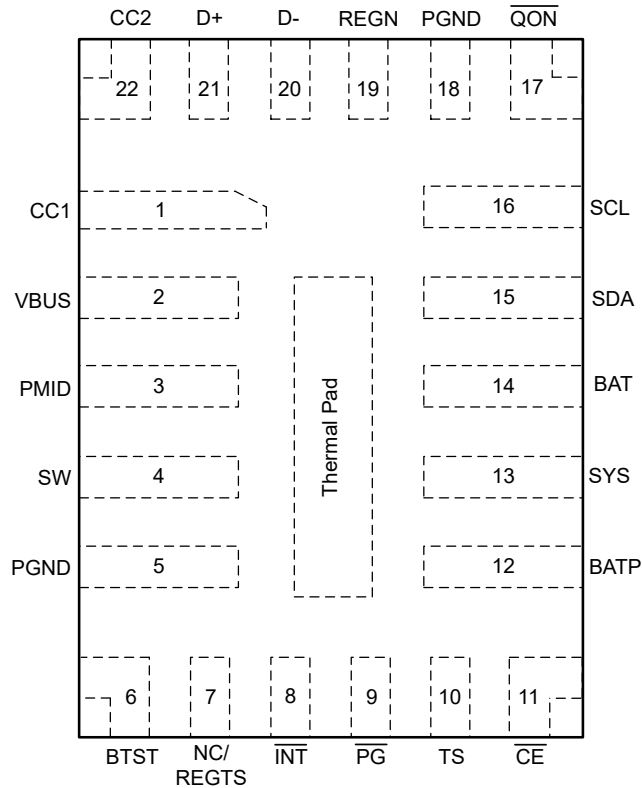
CC2 D+ D- REGN PGND $\overline{QON}$

22 21 20 19 18 17

CC1 1

VBUS 2

PMID 3

SW 4

PGND 5

Thermal Pad

16 SCL

15 SDA

14 BAT

13 SYS

12 BATP

6 7 8 9 10 11

BTST NC/ REGTS $\overline{INT}$ $\overline{PG}$ TS $\overline{CE}$